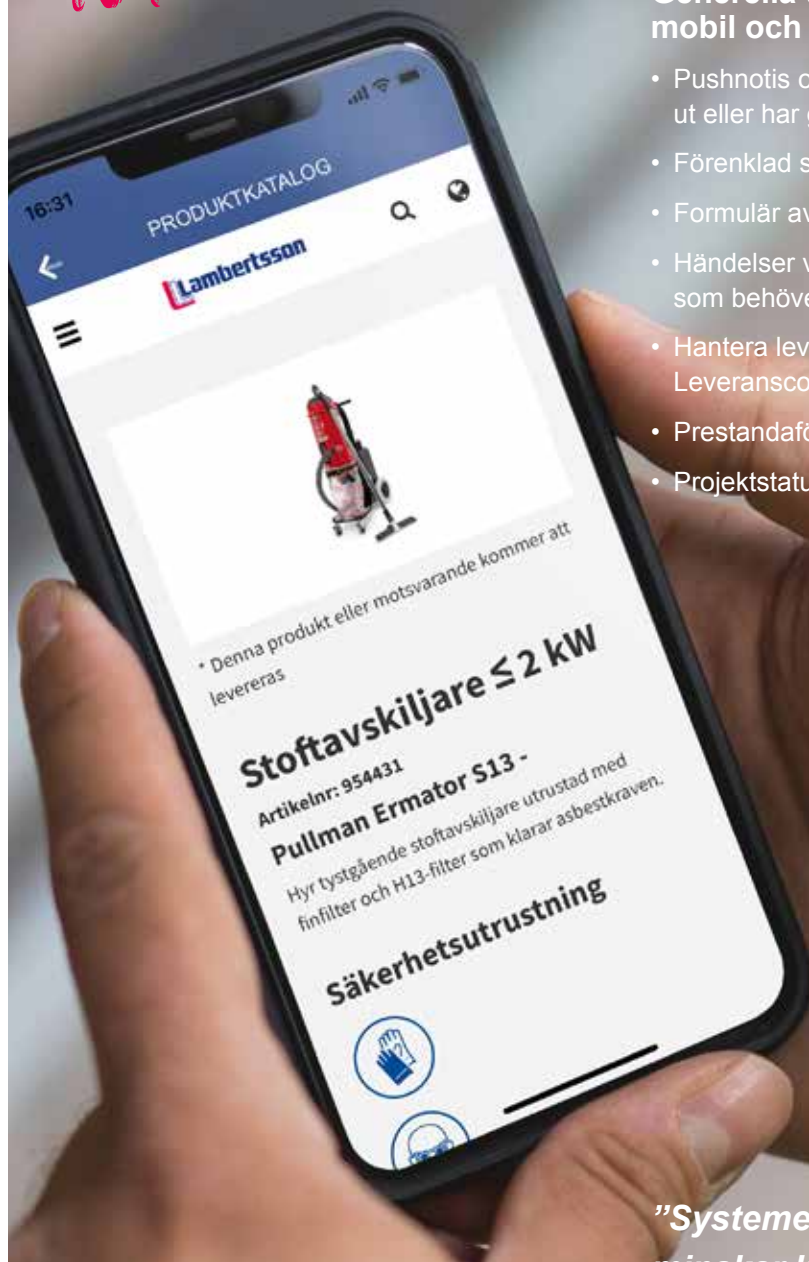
16:31

PRODUKTKATALOG

Lambertsson

* Denna produkt eller motsvarande kommer att levereras

Stoftavskiljare ≤ 2 kW

Artikelnr: 954431

Pullman Ermator S13 -

Hyr tystgående stoftavskiljare utrustad med finfilter och H13-filter som klarar asbestkraven.

Säkerhetsutrustning

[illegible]
mobil och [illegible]

• Pushnotis o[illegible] ut eller har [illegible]

• Förenklad s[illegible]

• Formulär av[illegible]

• Händelser v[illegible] som behöve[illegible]

• Hantera lev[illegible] Leveransco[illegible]

• Prestandafö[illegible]

• Projektstatu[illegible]

”Systeme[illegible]